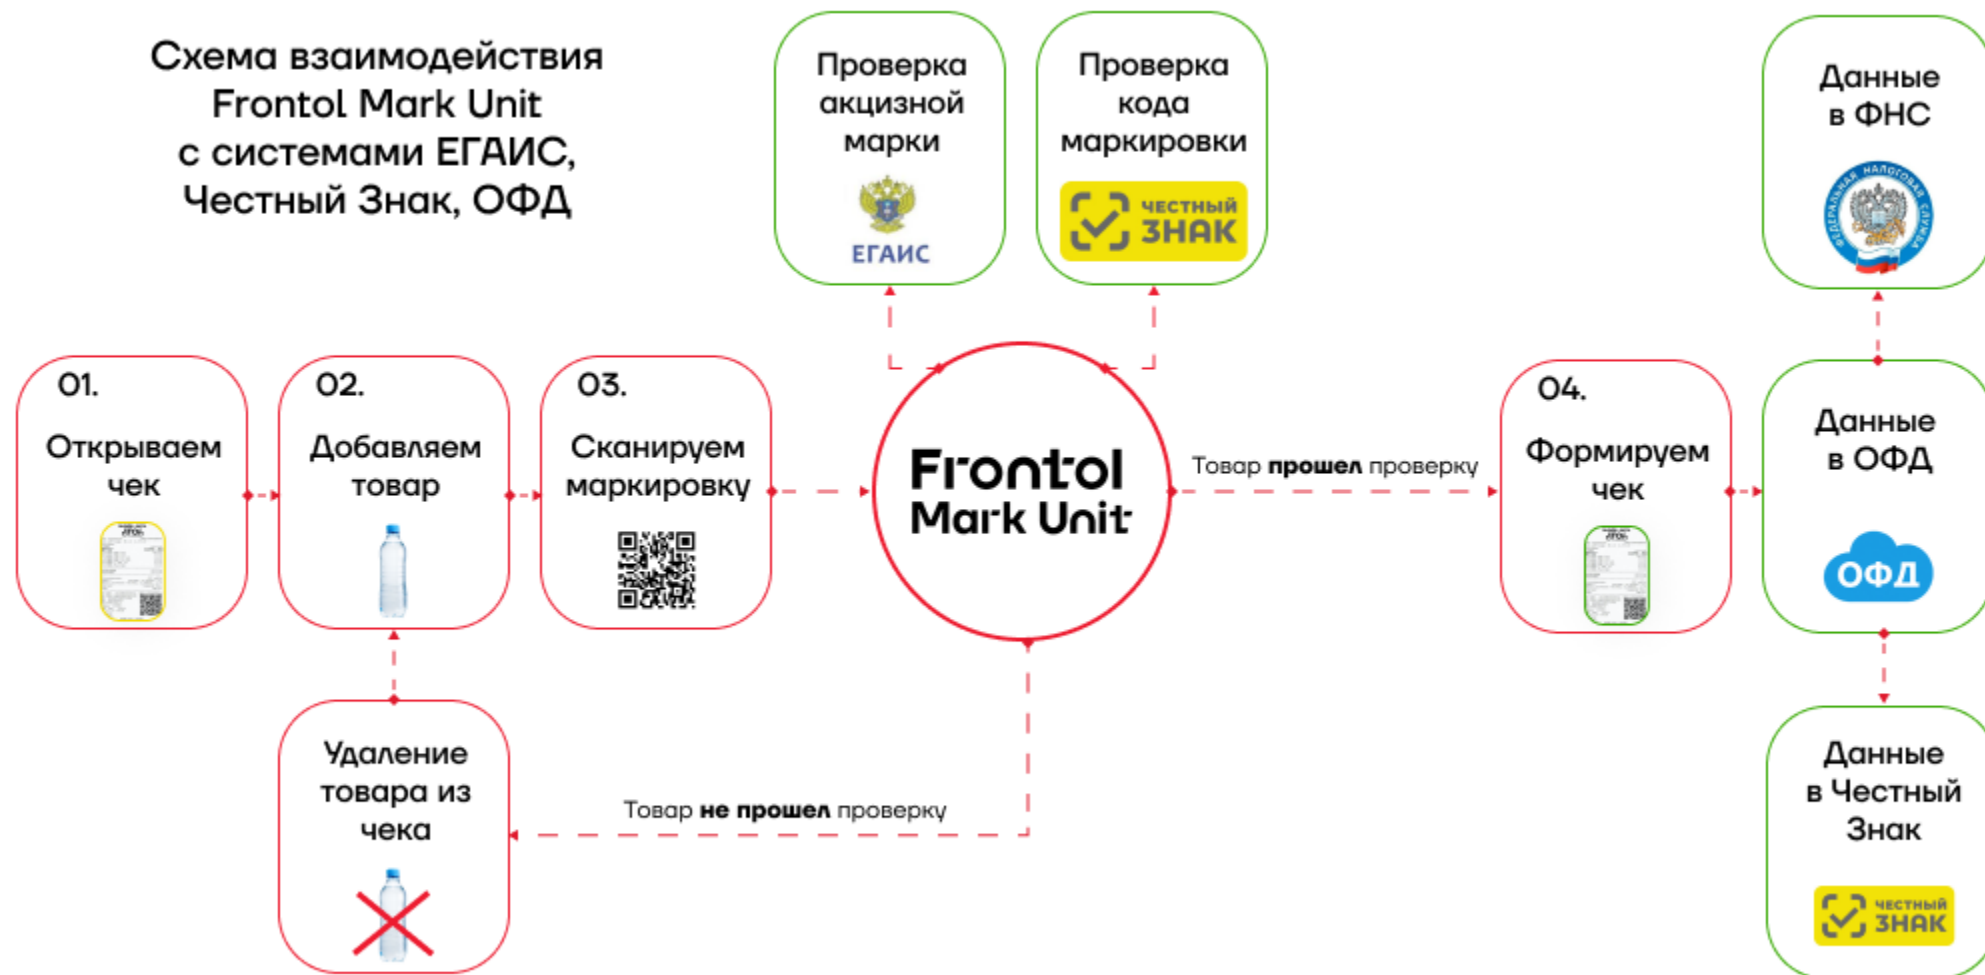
Схема взаимодействия Frontol Mark Unit с системами ЕГАИС, Честный Знак, ОФД

Проверка акцизной марки

ЕГАИС

Проверка кода маркировки

ЧЕСТНЫЙ ЗНАК

Данные в ФНС

ФЕДЕРАЛЬНАЯ НАЛОГОВАЯ СЛУЖБА

01.
Открываем чек

02.
Добавляем товар

03.
Сканируем маркировку

Frontol Mark Unit

Товар **прошел** проверку

04.
Формируем чек

Данные в ОФД

ОФД

Удаление товара из чека

Товар **не прошел** проверку

Данные в Честный Знак

ЧЕСТНЫЙ ЗНАК